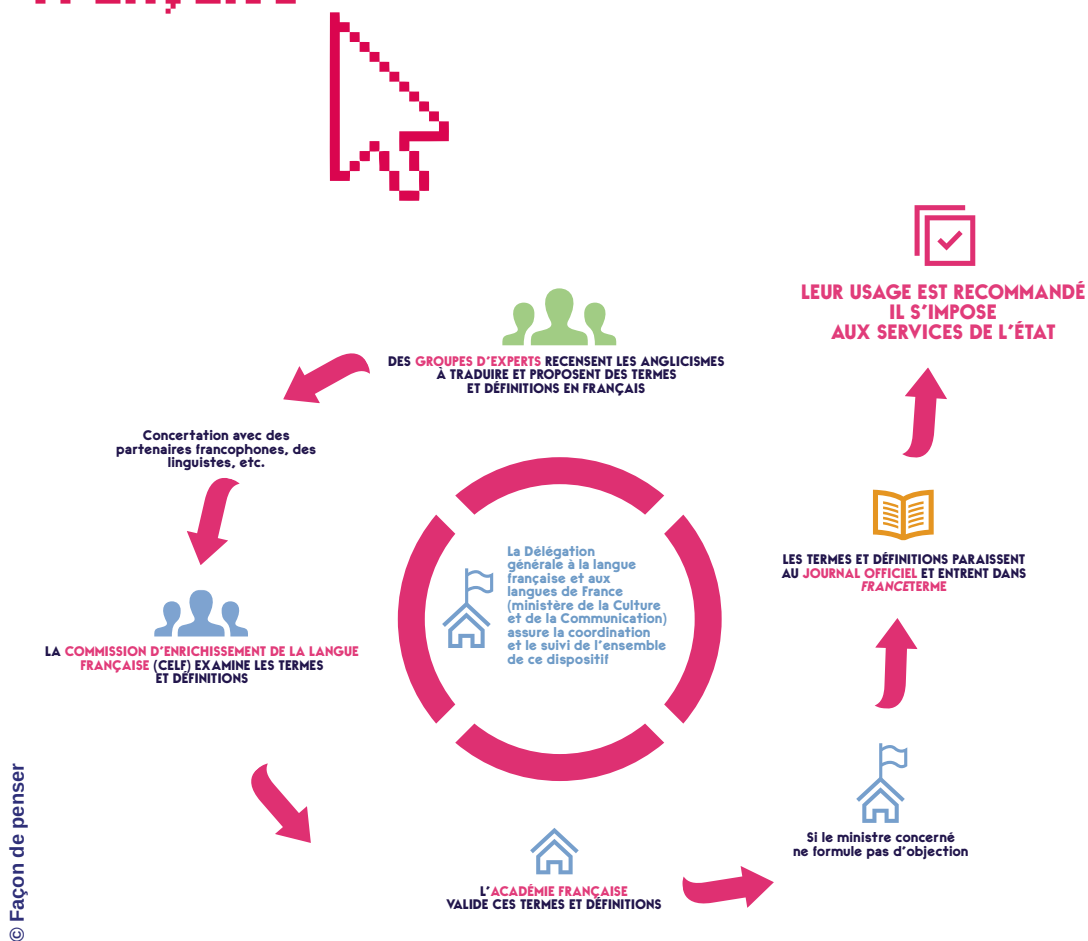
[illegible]

LEUR USAGE EST RECOMMANDÉ
IL S'IMPOSE
AUX SERVICES DE L'ÉTAT

DES GROUPES D'EXPERTS RECENSENT LES ANGLICISMES À TRADUIRE ET PROPOSENT DES TERMES ET DÉFINITIONS EN FRANÇAIS

Concertation avec des partenaires francophones, des linguistes, etc.

La Délégation générale à la langue française et aux langues de France (ministère de la Culture et de la Communication) assure la coordination et le suivi de l'ensemble de ce dispositif

LES TERMES ET DÉFINITIONS PARAISSENT AU JOURNAL OFFICIEL ET ENTRENT DANS FRANCETERME

LA COMMISSION D'ENRICHISSEMENT DE LA LANGUE FRANÇAISE (CELF) EXAMINE LES TERMES ET DÉFINITIONS

Si le ministre concerné ne formule pas d'objection

L'ACADÉMIE FRANÇAISE VALIDE CES TERMES ET DÉFINITIONS

© Façon de penser